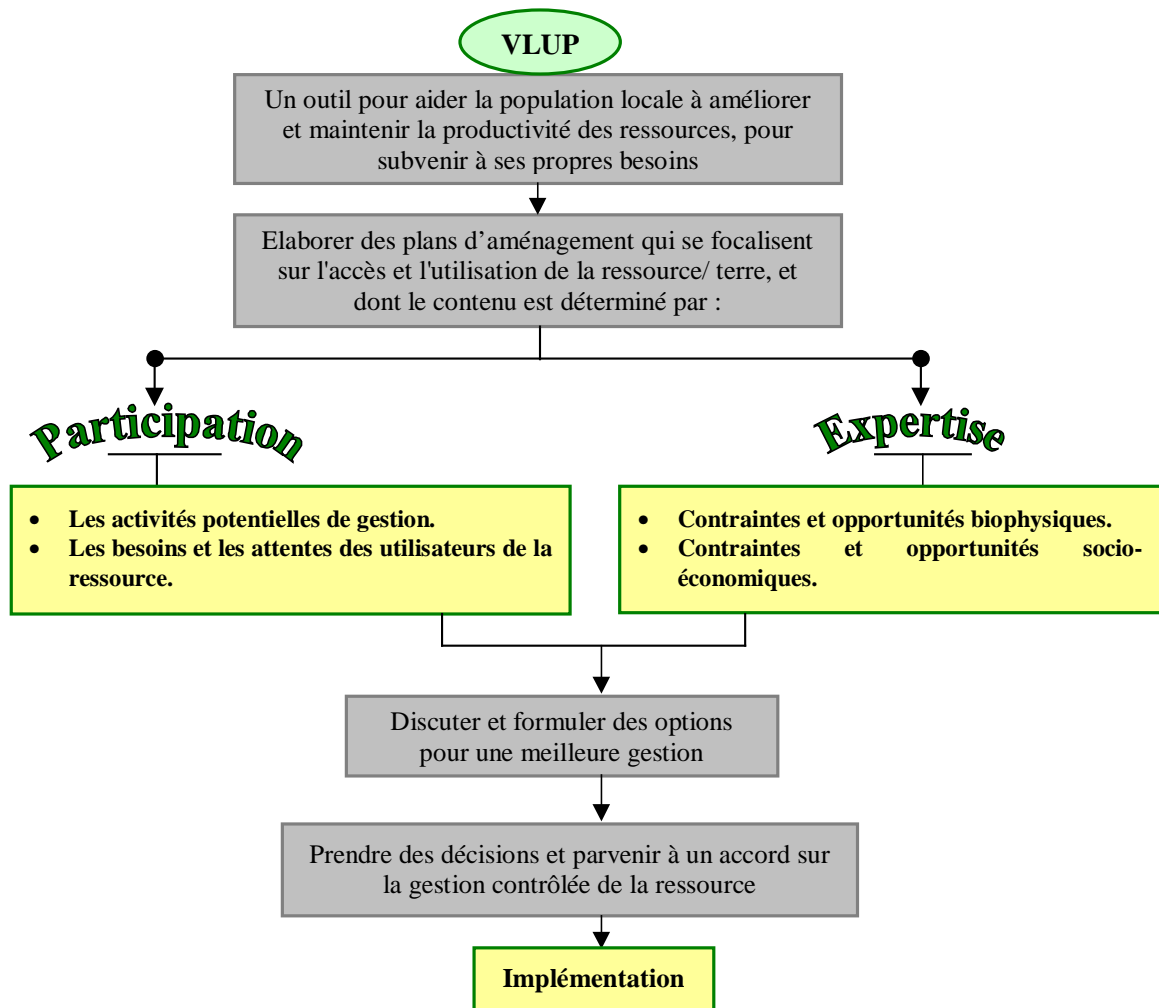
VLUP

Un outil pour aider la population locale à améliorer et maintenir la productivité des ressources, pour subvenir à ses propres besoins

Elaborer des plans d'aménagement qui se focalisent sur l'accès et l'utilisation de la ressource/ terre, et dont le contenu est déterminé par :

Participation

- Les activités potentielles de gestion.
- Les besoins et les attentes des utilisateurs de la ressource.

Expertise

- Contraintes et opportunités biophysiques.
- Contraintes et opportunités socio-économiques.

Discuter et formuler des options pour une meilleure gestion

Prendre des décisions et parvenir à un accord sur la gestion contrôlée de la ressource

Implémentation